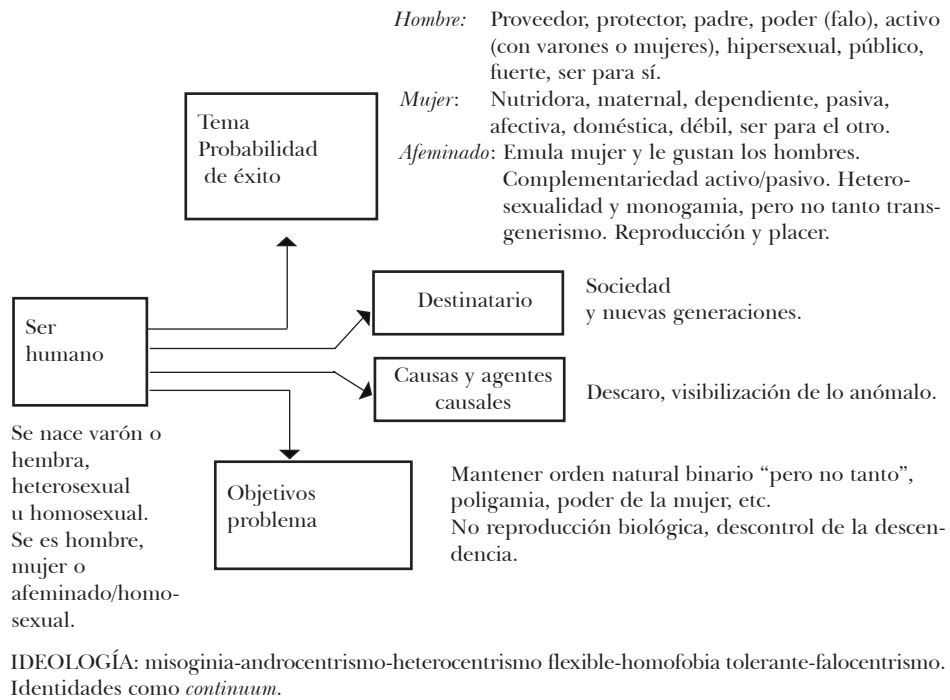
*Hombre:* Proveedor, protector, padre, poder (falo), activo (con varones o mujeres), hipersexual, público, fuerte, ser para sí.
*Mujer*: Nutridora, maternal, dependiente, pasiva, afectiva, doméstica, débil, ser para el otro.
*Afeminado*: Emula mujer y le gustan los hombres. Complementariedad activo/pasivo. Heterosexualidad y monogamia, pero no tanto transgenerismo. Reproducción y placer.

Tema
Probabilidad
de éxito

Ser
humano

Destinatario

Sociedad
y nuevas generaciones.

Causas y agentes causales

Descaro, visibilización de lo anómalo.

Se nace varón o hembra, heterosexual u homosexual. Se es hombre, mujer o afeminado/homosexual.

Objetivos
problema

Mantener orden natural binario "pero no tanto", poligamia, poder de la mujer, etc.
No reproducción biológica, descontrol de la descendencia.

IDEOLOGÍA: misoginia-androcentrismo-heterocentrismo flexible-homofobia tolerante-falocentrismo. Identidades como *continuum*.